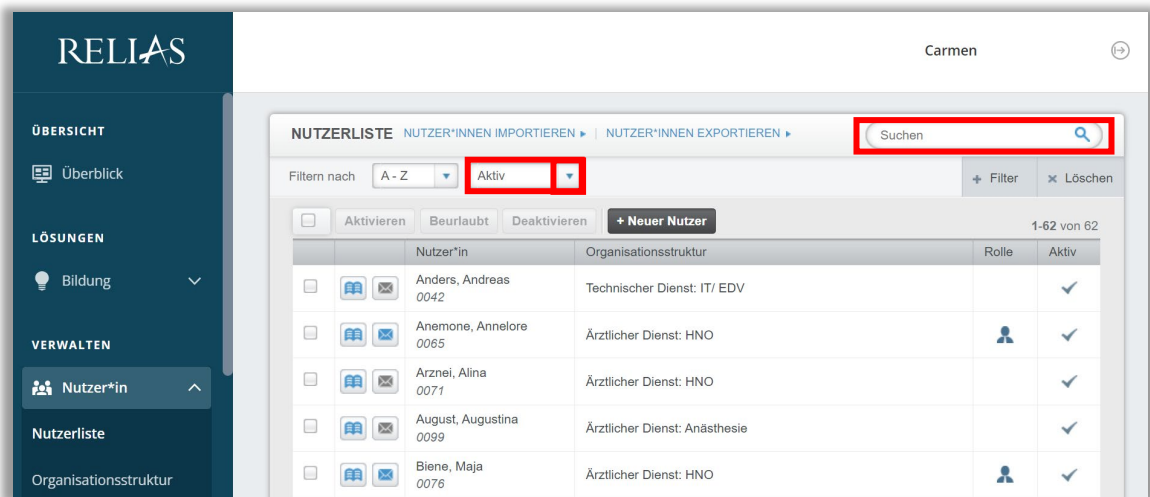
RELIAS

Carmen

ÜBERSICHT

Überblick

LÖSUNGEN

Bildung

VERWALTEN

Nutzer*in

Nutzerliste

Organisationsstruktur

NUTZERLISTE NUTZER*INNEN IMPORTIEREN ▸ | NUTZER*INNEN EXPORTIEREN ▸

Suchen

Filtern nach A - Z Aktiv

+ Filter × Löschen

Aktivieren Beurlaubt Deaktivieren + Neuer Nutzer

1-62 von 62

| | | Nutzer*in | Organisationsstruktur | Rolle | Aktiv |
|---|---|---|---|---|---|
| | | Anders, Andreas 0042 | Technischer Dienst: IT/ EDV | | ✓ |
| | | Anemone, Annelore 0065 | Ärztlicher Dienst: HNO | | ✓ |
| | | Arznei, Alina 0071 | Ärztlicher Dienst: HNO | | ✓ |
| | | August, Augustina 0099 | Ärztlicher Dienst: Anästhesie | | ✓ |
| | | Biene, Maja 0076 | Ärztlicher Dienst: HNO | | ✓ |